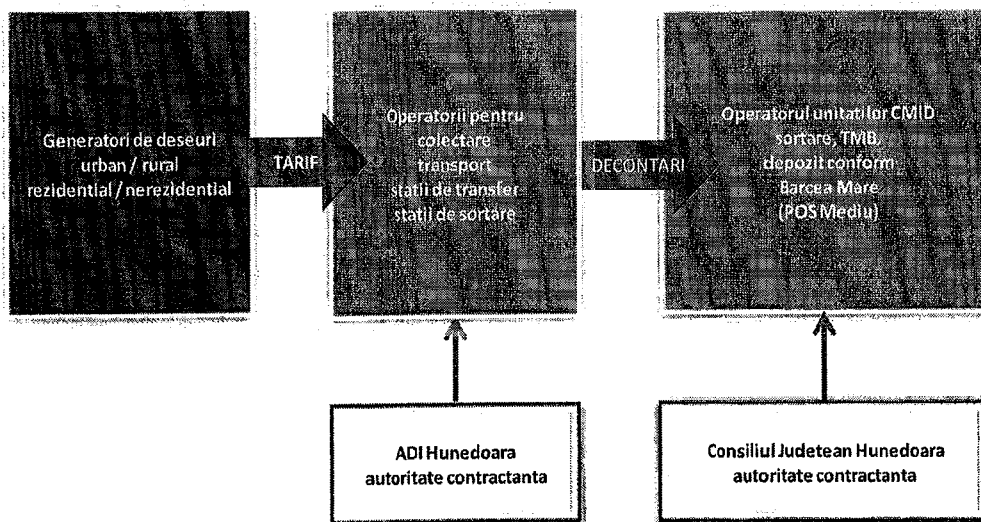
Generatori de deseuri urban / rural rezidential / nerezidential

TARIF

Operatorii pentru colectare transport statii de transfer statii de sortare

DECONTARI

Operatorul unitatilor CMID sortare, TMB, depozit conform Barcea Mare (POS Mediu)

ADI Hunedoara autoritate contractanta

Consiliul Judetean Hunedoara autoritate contractanta